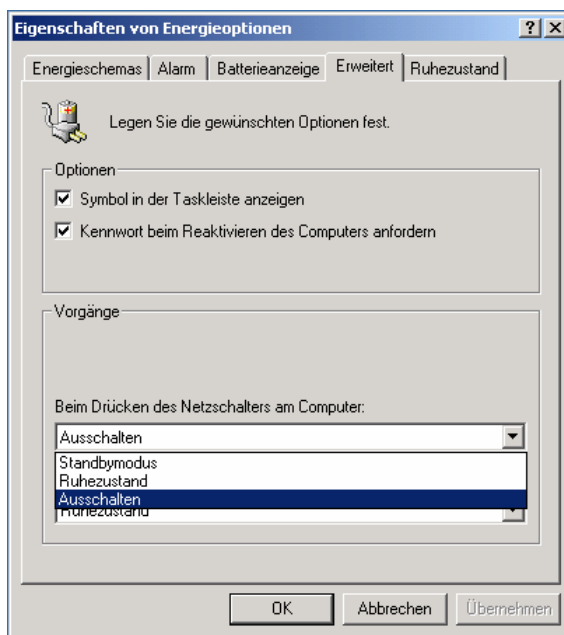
Eigenschaften von Energieoptionen

? X

Energieschemas | Alarm | Batterieanzeige | Erweitert | Ruhezustand

Legen Sie die gewünschten Optionen fest.

Optionen

Symbol in der Taskleiste anzeigen

Kennwort beim Reaktivieren des Computers anfordern

Vorgänge

Beim Drücken des Netzschalters am Computer:

Ausschalten

Standbymodus
Ruhezustand
Ausschalten
Ruhezustand

OK | Abbrechen | Übernehmen